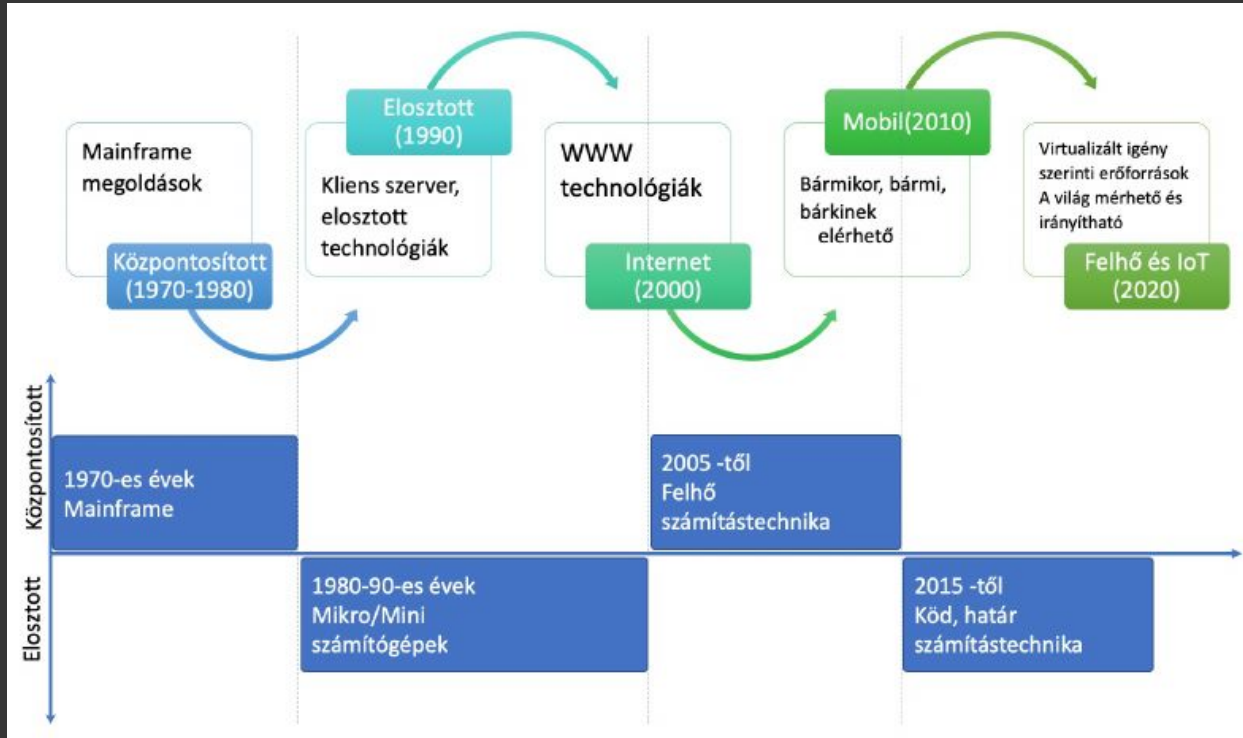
Mainframe megoldások

Központosított (1970-1980)

Elosztott (1990)

Kliens szerver, elosztott technológiák

WWW technológiák

Internet (2000)

Mobil(2010)

Bármikor, bármi, bárkinek elérhető

Virtualizált igény szerinti erőforrások
A világ mérhető és irányítható

Felhő és IoT (2020)

Központosított

Elosztott

1970-es évek
Mainframe

1980-90-es évek
Mikro/Mini számítógépek

2005 -től
Felhő számítástechnika

2015 -től
Köd, határ számítástechnika